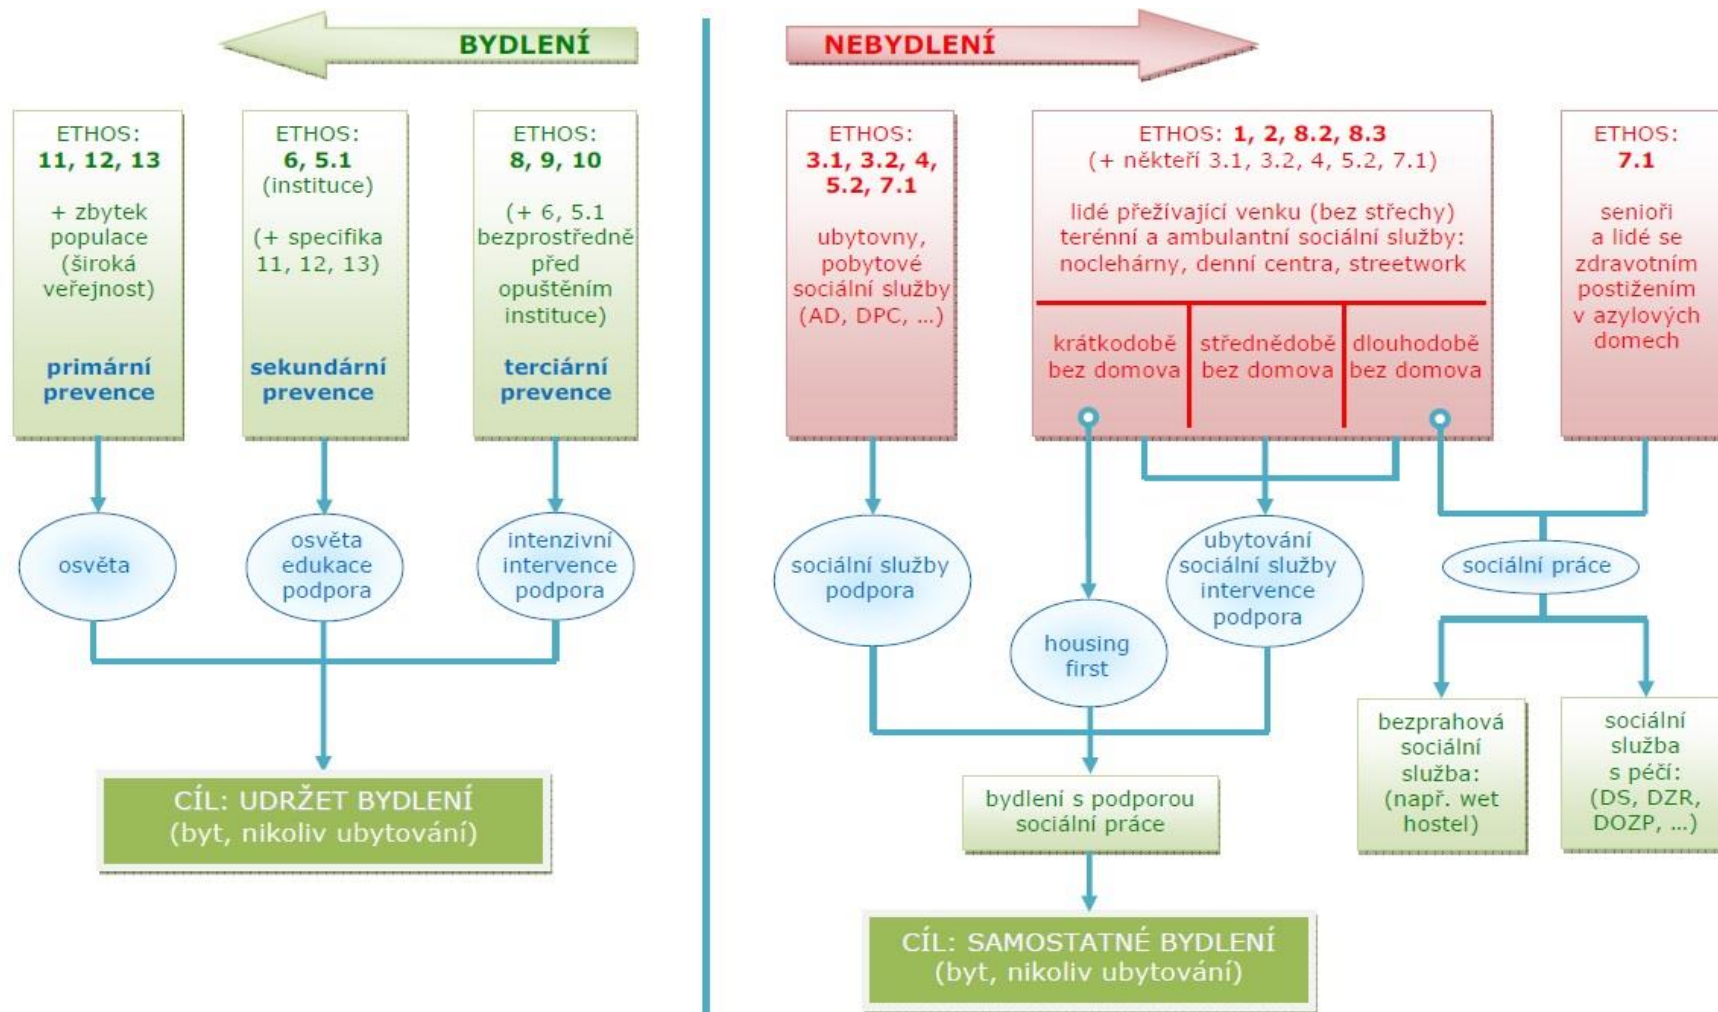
BYDLENÍ

ETHOS:
11, 12, 13

+ zbytek populace (široká veřejnost)

primární prevence

ETHOS:
6, 5.1
(instituce)

(+ specifika 11, 12, 13)

sekundární prevence

ETHOS:
8, 9, 10

(+ 6, 5.1 bezprostředně před opuštěním instituce)

terciární prevence

osvěta

osvěta edukace podpora

intenzivní intervence podpora

CÍL: UDRŽET BYDLENÍ
(byt, nikoliv ubytování)

NEBYDLENÍ

ETHOS:
3.1, 3.2, 4, 5.2, 7.1

ubytovny, pobytové sociální služby (AD, DPC, ...)

ETHOS: 1, 2, 8.2, 8.3
(+ někteří 3.1, 3.2, 4, 5.2, 7.1)

lidé přežívající venku (bez střechy)
terénní a ambulantní sociální služby:
noclehárny, denní centra, streetwork

krátkodobě bez domova

střednědobě bez domova

dlouhodobě bez domova

ETHOS:
7.1

senioři a lidé se zdravotním postižením v azylových domech

sociální služby podpora

housing first

ubytování sociální služby intervence podpora

sociální práce

bydlení s podporou sociální práce

bezprahová sociální služba: (např. wet hostel)

sociální služba s péčí: (DS, DZR, DOZP, ...)

CÍL: SAMOSTATNÉ BYDLENÍ
(byt, nikoliv ubytování)